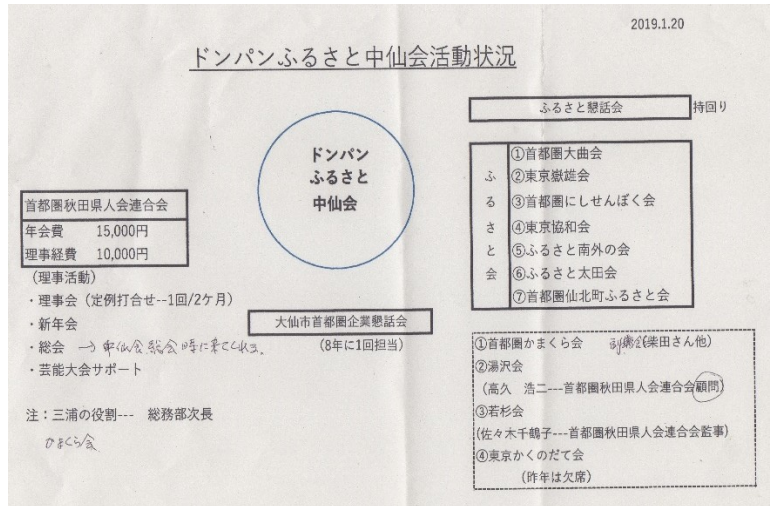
2019.1.20

ドンパンふるさと中仙会活動状況

ふるさと懇話会　持回り

ドンパン
ふるさと
中仙会

| ふ<br>る<br>さ<br>と<br>会 | ①首都圏大曲会 |
|---|---|
| | ②東京嶽雄会 |
| | ③首都圏にしせんぼく会 |
| | ④東京協和会 |
| | ⑤ふるさと南外の会 |
| | ⑥ふるさと太田会 |
| | ⑦首都圏仙北町ふるさと会 |

首都圏秋田県人会連合会
年会費　15,000円
理事経費　10,000円

（理事活動）
・理事会（定例打合せ--1回/2ケ月）
・新年会
・総会 → 中仙会総会時に来てくれる。
・芸能大会サポート

大仙市首都圏企業懇話会
（8年に1回担当）

①首都圏かまくら会　副会長（柴田さん他）
②湯沢会
（高久　浩二---首都圏秋田県人会連合会顧問）
③若杉会
（佐々木千鶴子---首都圏秋田県人会連合会監事）
④東京かくのだて会
（昨年は欠席）

注：三浦の役割---　総務部次長
かまくら会